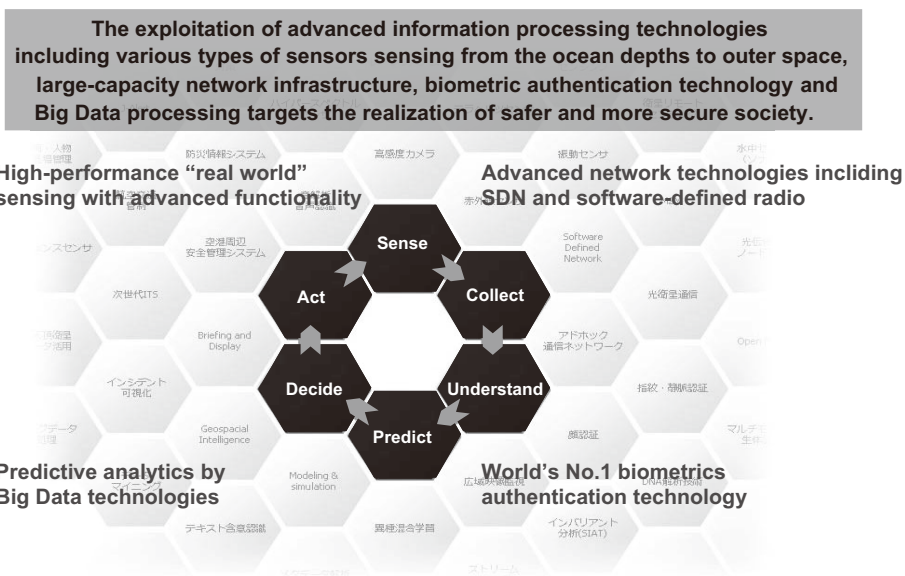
The exploitation of advanced information processing technologies including various types of sensors sensing from the ocean depths to outer space, large-capacity network infrastructure, biometric authentication technology and Big Data processing targets the realization of safer and more secure society.

High-performance "real world" sensing with advanced functionality

Advanced network technologies inclding SDN and software-defined radio

防災情報システム

高感度カメラ

振動センサ

水中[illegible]

赤外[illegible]

Software Defined Network

空港周辺安全管理システム

次世代ITS

光衛星通信

Briefing and Display

アドホック通信ネットワーク

インシデント可視化

指紋・静脈認証

Geospacial Intelligence

顔認証

Sense

Collect

Understand

Predict

Decide

Act

Predictive analytics by Big Data technologies

World's No.1 biometrics authentication technology

Modeling & simulation

マイニング

広域映像監視

DNA解析技術

インバリアント分析(SIAT)

テキスト含意認識

異種混合学習

ストリーム

Open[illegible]

マルチ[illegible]生体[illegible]

光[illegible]ノード

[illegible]センサ

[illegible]データ

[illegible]